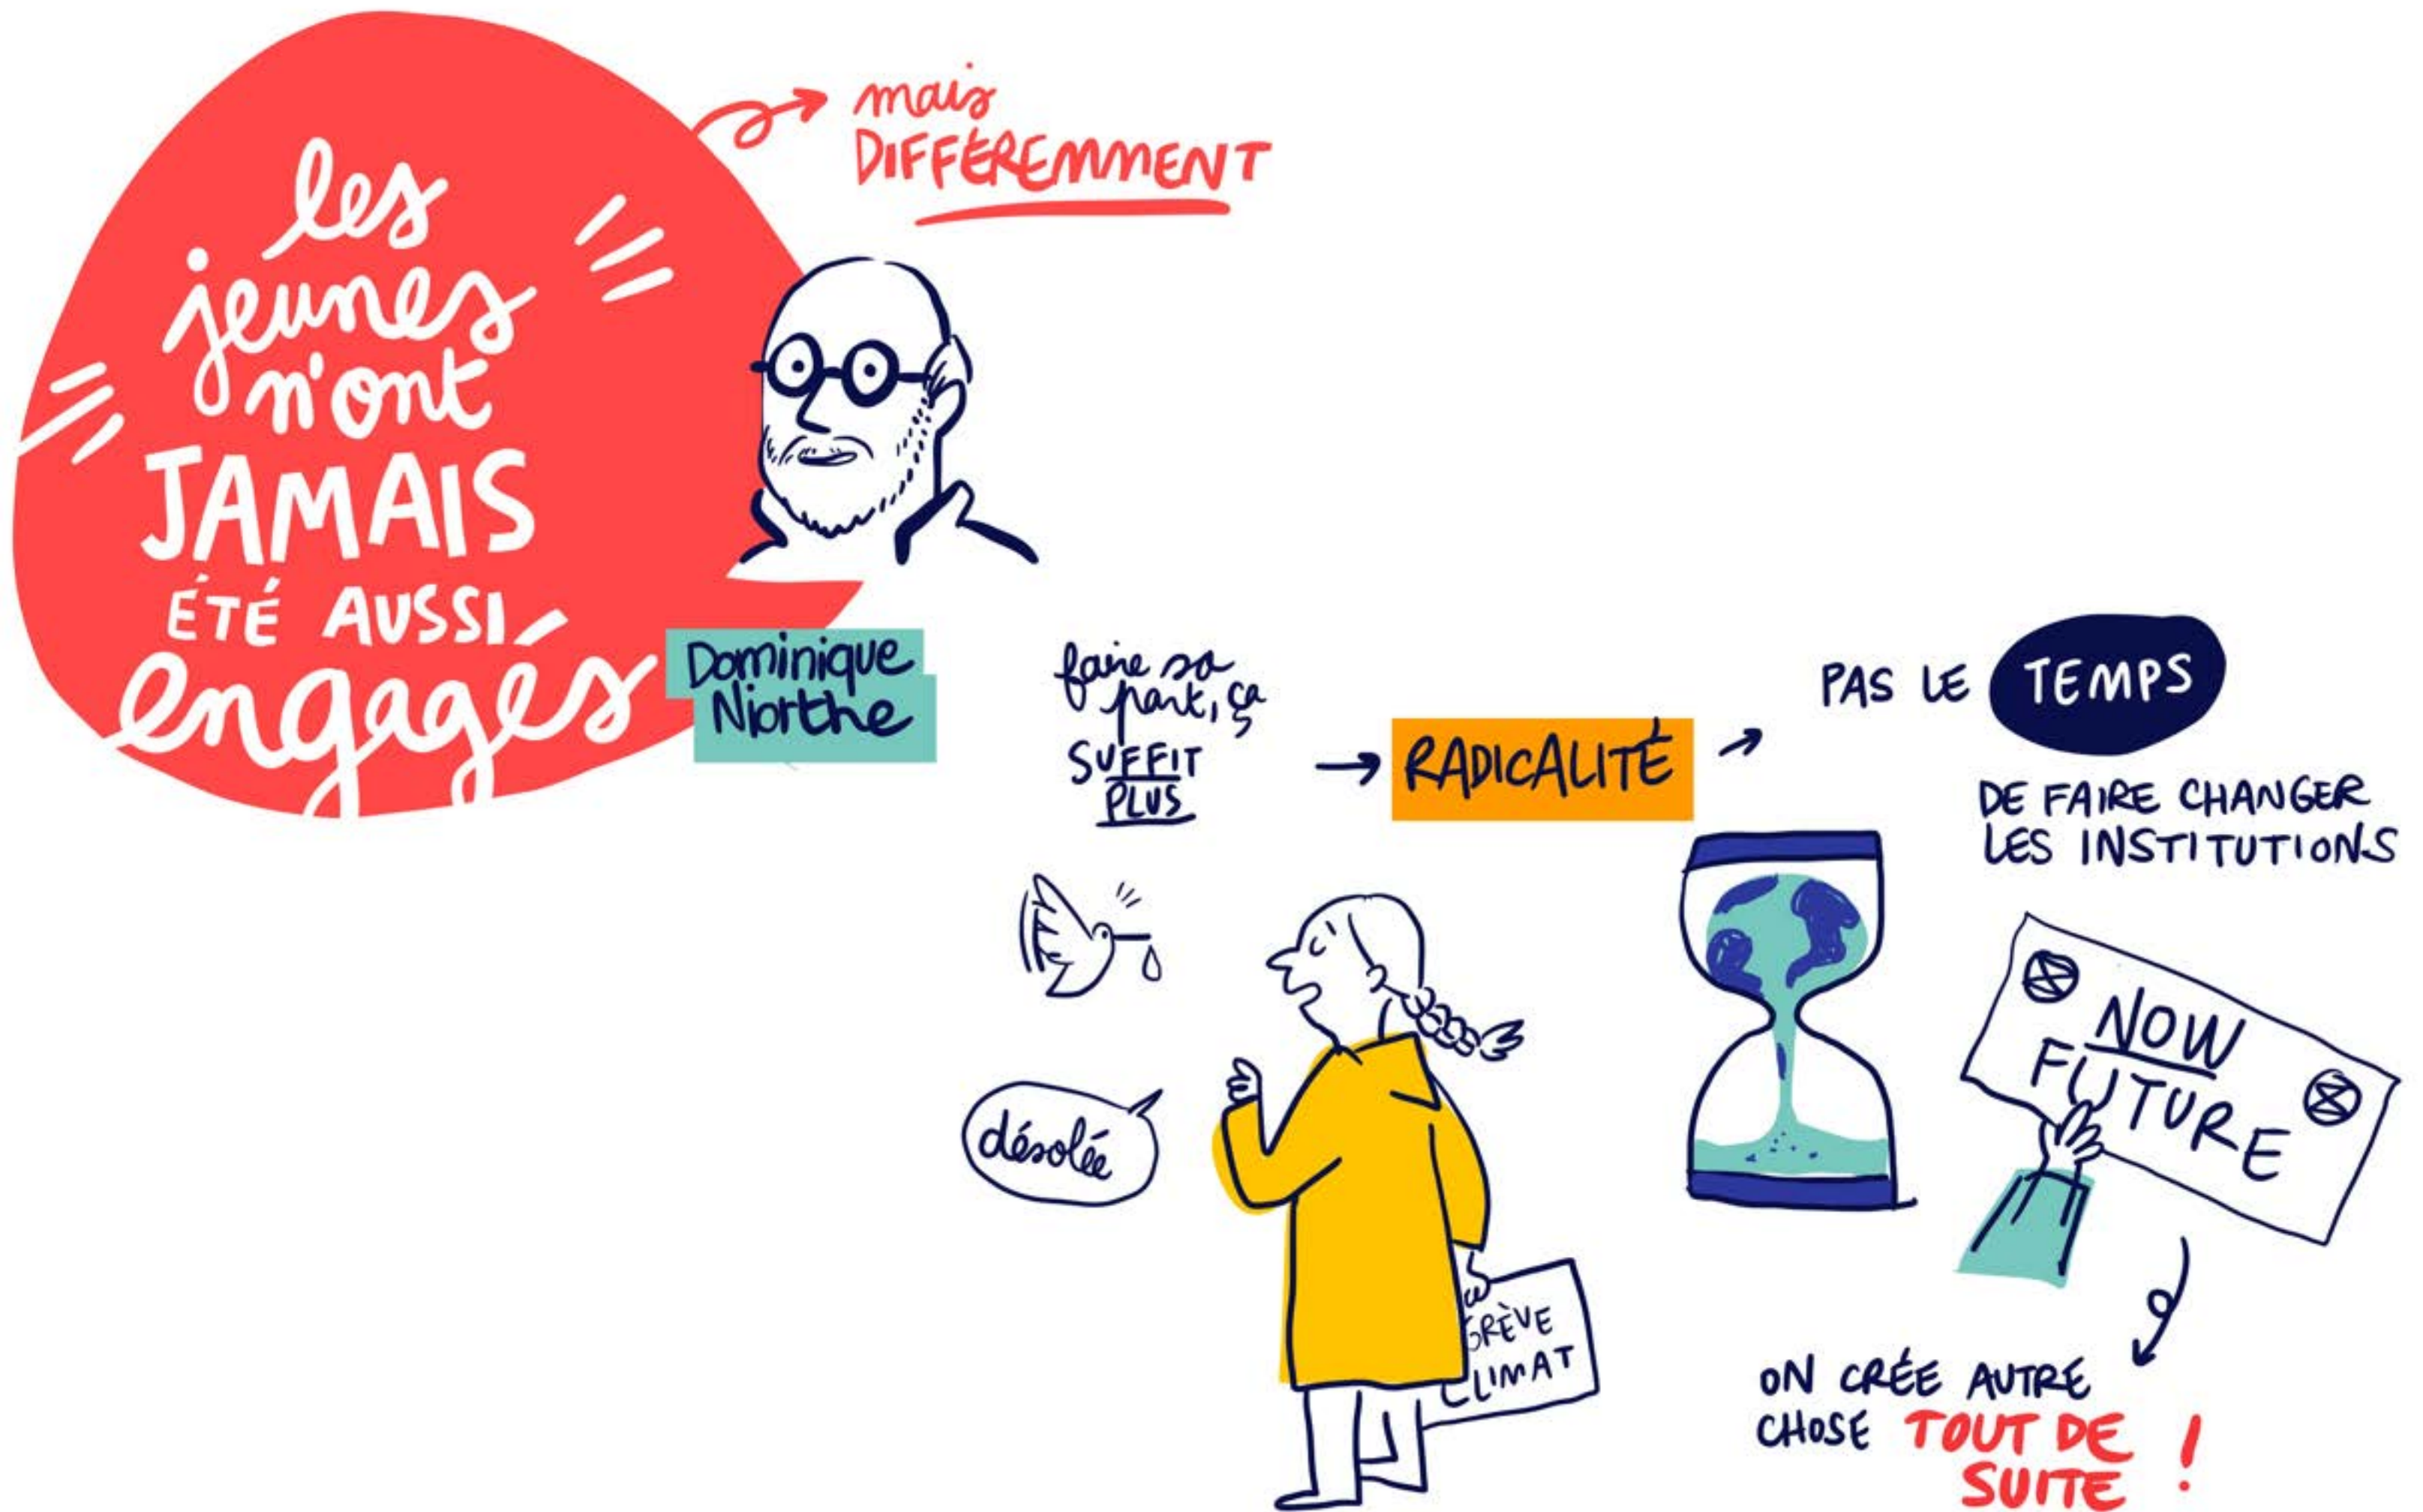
les jeunes n'ont JAMAIS ÉTÉ AUSSI engagés

mais DIFFÉREMMENT

Dominique Niorthe

faire sa part, ça SUFFIT PLUS

RADICALITÉ

PAS LE TEMPS

DE FAIRE CHANGER LES INSTITUTIONS

désolée

GRÈVE CLIMAT

NOW FUTURE

ON CRÉE AUTRE CHOSE TOUT DE SUITE !